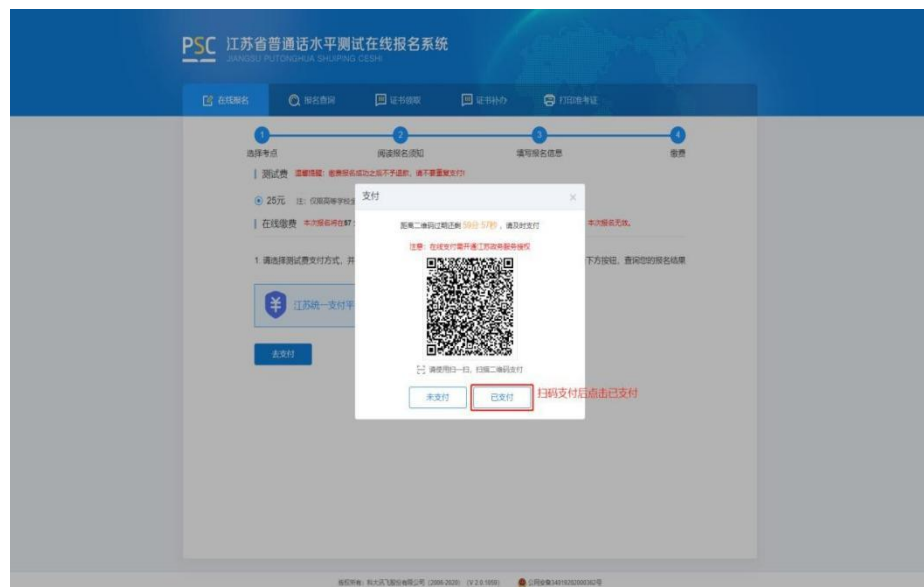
PSC 江苏省普通话水平测试在线报名系统
JIANGSU PUTONGHUA SHUIPING CESHI

在线报名 报名查询 证书领取 证书补办 打印准考证

1 选择考点 2 阅读报名须知 3 填写报名信息 4 缴费

测试费 温馨提醒：缴费报名成功之后不予退款，请不要重复支付!

25元 注：仅限高等学校

在线缴费 本次报名将在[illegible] 本次报名无效。

1 请选择测试费支付方式，并 下方按钮，查询您的报名结果

江苏统一支付平

去支付

支付 ×

距离二维码过期还剩 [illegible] ，请及时支付

注意：在线支付需开通江苏政务服务授权

请使用扫一扫，扫描二维码支付

未支付 已支付

扫码支付后点击已支付

版权所有：科大讯飞股份有限公司 (2000-2020) (V 2.0.1000) 公网安备34019202000102号